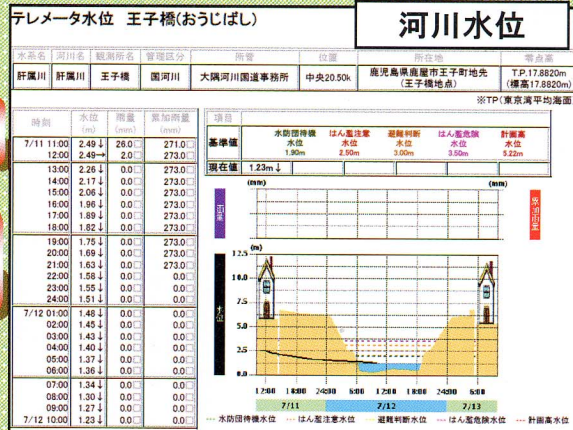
テレメータ水位　王子橋(おうじばし)

河川水位

| 水系名 | 河川名 | 観測所名 | 管理区分 | 所管 | 位置 | 所在地 | 零点高 |
|---|---|---|---|---|---|---|---|
| 肝属川 | 肝属川 | 王子橋 | 国河川 | 大隅河川国道事務所 | 中央20.50k | 鹿児島県鹿屋市王子町地先(王子橋地点) | T.P.17.8820m (標高17.8820m) |

※TP(東京湾平均海面

| 時刻 | 水位 (m) | 雨量 (mm) | 累加雨量 (mm) |
|---|---|---|---|
| 7/11 11:00 | 2.49↓ | 26.0 | 271.0 |
| 12:00 | 2.49→ | 2.0 | 273.0 |
| 13:00 | 2.26↓ | 0.0 | 273.0 |
| 14:00 | 2.17↓ | 0.0 | 273.0 |
| 15:00 | 2.06↓ | 0.0 | 273.0 |
| 16:00 | 1.96↓ | 0.0 | 273.0 |
| 17:00 | 1.89↓ | 0.0 | 273.0 |
| 18:00 | 1.82↓ | 0.0 | 273.0 |
| 19:00 | 1.75↓ | 0.0 | 273.0 |
| 20:00 | 1.69↓ | 0.0 | 273.0 |
| 21:00 | 1.63↓ | 0.0 | 273.0 |
| 22:00 | 1.58↓ | 0.0 | 273.0 |
| 23:00 | 1.55↓ | 0.0 | 273.0 |
| 24:00 | 1.51↓ | 0.0 | 273.0 |
| 7/12 01:00 | 1.48↓ | 0.0 | 273.0 |
| 02:00 | 1.45↓ | 0.0 | 273.0 |
| 03:00 | 1.43↓ | 0.0 | 273.0 |
| 04:00 | 1.40↓ | 0.0 | 273.0 |
| 05:00 | 1.37↓ | 0.0 | 273.0 |
| 06:00 | 1.36↓ | 0.0 | 273.0 |
| 07:00 | 1.34↓ | 0.0 | 273.0 |
| 08:00 | 1.30↓ | 0.0 | 273.0 |
| 09:00 | 1.27↓ | 0.0 | 273.0 |
| 7/12 10:00 | 1.23↓ | 0.0 | 273.0 |

| 項目 | | | | | |
|---|---|---|---|---|---|
| 基準値 | 水防団待機水位 1.90m | はん濫注意水位 2.50m | 避難判断水位 3.00m | はん濫危険水位 3.50m | 計画高水位 5.22m |
| 現在値 | 1.23m↓ | | | | |

(mm)
(mm)
右岸
左岸
(m)
12.5
10.0
7.5
水位
5.0
2.5
0.0
12:00 18:00 24:00 6:00 12:00 18:00 24:00 6:00
7/11 7/12 7/13
水防団待機水位　はん濫注意水位　避難判断水位　はん濫危険水位　計画高水位